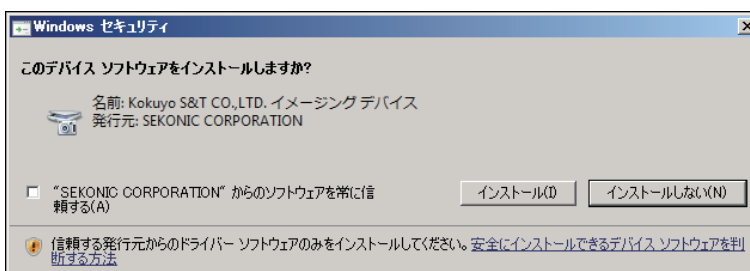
Windows セキュリティ

このデバイス ソフトウェアをインストールしますか?

名前: Kokuyo S&T CO.,LTD. イメージング デバイス
発行元: SEKONIC CORPORATION

"SEKONIC CORPORATION" からのソフトウェアを常に信頼する(A)

インストール(I)

インストールしない(N)

信頼する発行元からのドライバー ソフトウェアのみをインストールしてください。安全にインストールできるデバイス ソフトウェアを判断する方法